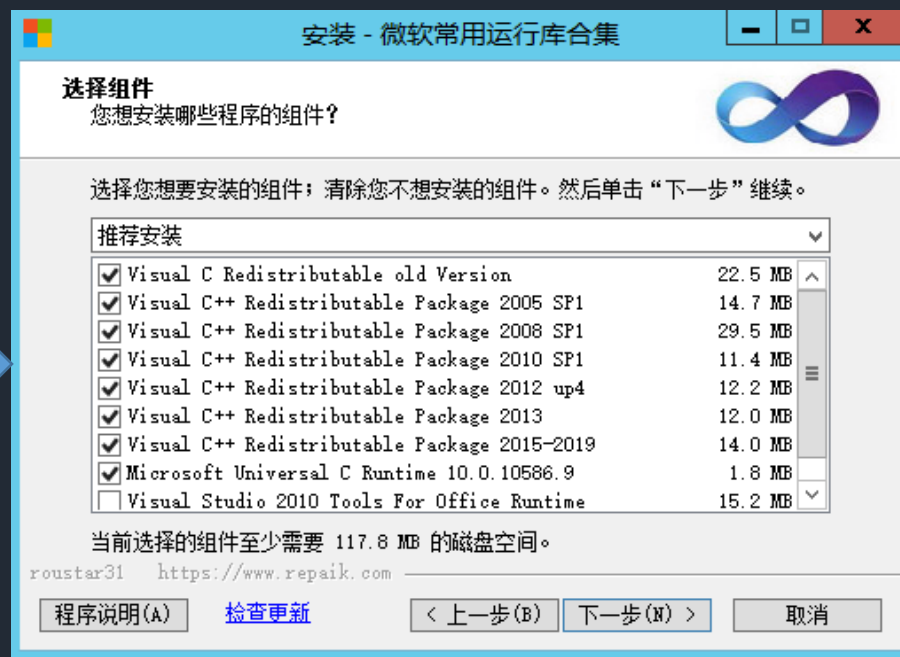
安装 - 微软常用运行库合集

选择组件
您想安装哪些程序的组件？

选择您想要安装的组件；清除您不想安装的组件。然后单击“下一步”继续。

推荐安装

| | | |
|---|---|---|
| ☑ | Visual C Redistributable old Version | 22.5 MB |
| ☑ | Visual C++ Redistributable Package 2005 SP1 | 14.7 MB |
| ☑ | Visual C++ Redistributable Package 2008 SP1 | 29.5 MB |
| ☑ | Visual C++ Redistributable Package 2010 SP1 | 11.4 MB |
| ☑ | Visual C++ Redistributable Package 2012 up4 | 12.2 MB |
| ☑ | Visual C++ Redistributable Package 2013 | 12.0 MB |
| ☑ | Visual C++ Redistributable Package 2015-2019 | 14.0 MB |
| ☑ | Microsoft Universal C Runtime 10.0.10586.9 | 1.8 MB |
| ☐ | Visual Studio 2010 Tools For Office Runtime | 15.2 MB |

当前选择的组件至少需要 117.8 MB 的磁盘空间。

roustar31 https://www.repaik.com

程序说明(A)　检查更新　< 上一步(B)　下一步(N) >　取消